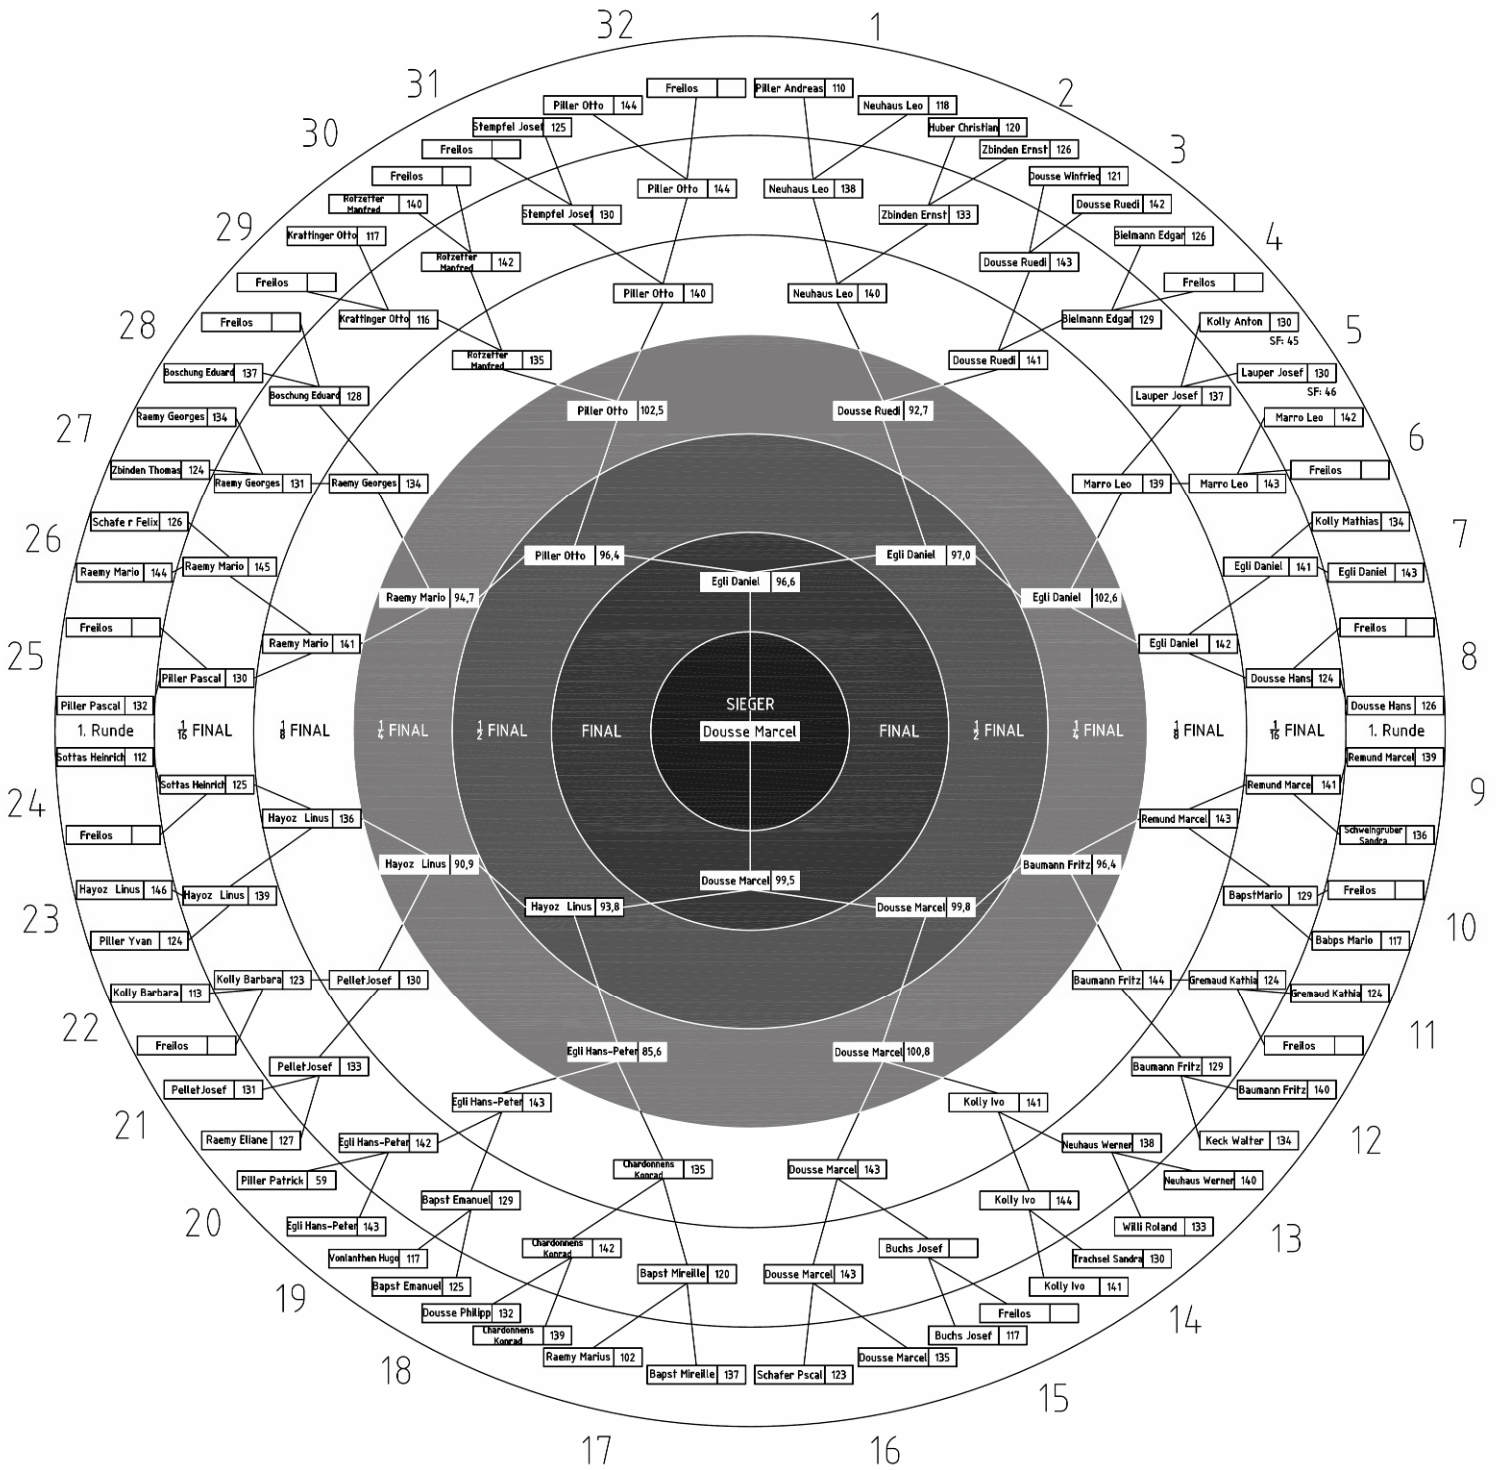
32 1
31 2
30 3
29 4
28 5
27 6
26 7
25 8
24 9
23 10
22 11
21 12
20 13
19 14
18 15
17 16

Freilos
Piller Andreas 110
Piller Otto 144
Neuhaus Leo 118
Stempfel Josef 125
Huber Christian 120
Freilos
Zbinden Ernst 126
Freilos
Dousse Winfried 121
Rotzetter Manfred 140
Dousse Ruedi 142
Krattinger Otto 117
Bielmann Edgar 126
Freilos
Freilos
Freilos
Kolly Anton 130
SF: 45
Boschung Eduard 137
Lauper Josef 130
SF: 46
Raemy Georges 134
Marro Leo 142
Zbinden Thomas 124
Freilos
Schafe r Felix 126
Kolly Mathias 134
Raemy Mario 144
Egli Daniel 143
Freilos
Freilos
Piller Pascal 132
Dousse Hans 126
Sottas Heinrich 112
Remund Marcel 139
Freilos
Schweingruber Sandra 136
Hayoz Linus 146
Freilos
Piller Yvan 124
Babps Mario 117
Kolly Barbara 113
Gremaud Kathia 124
Freilos
Freilos
Pellet Josef 131
Baumann Fritz 140
Raemy Eliane 127
Keck Walter 134
Piller Patrick 59
Neuhaus Werner 140
Egli Hans-Peter 143
Willi Roland 133
Vonlanthen Hugo 117
Trachsel Sandra 130
Bapst Emanuel 125
Kolly Ivo 141
Dousse Philipp 132
Freilos
Chardonnens Konrad 139
Buchs Josef 117
Raemy Marius 102
Dousse Marcel 135
Bapst Mireille 137
Schafer Pscal 123

1. Runde
$\frac{1}{16}$ FINAL
$\frac{1}{8}$ FINAL
$\frac{1}{4}$ FINAL
$\frac{1}{2}$ FINAL
FINAL
SIEGER
Dousse Marcel
FINAL
$\frac{1}{2}$ FINAL
$\frac{1}{4}$ FINAL
$\frac{1}{8}$ FINAL
$\frac{1}{16}$ FINAL
1. Runde

Piller Otto 144
Neuhaus Leo 138
Stempfel Josef 130
Zbinden Ernst 133
Rotzetter Manfred 142
Dousse Ruedi 143
Krattinger Otto 116
Bielmann Edgar 129
Boschung Eduard 128
Lauper Josef 137
Raemy Georges 131
Marro Leo 143
Raemy Mario 145
Egli Daniel 141
Piller Pascal 130
Dousse Hans 124
Sottas Heinrich 125
Remund Marcel 141
Hayoz Linus 139
BapstMario 129
Kolly Barbara 123
Gremaud Kathia 124
Pellet Josef 133
Baumann Fritz 129
Egli Hans-Peter 142
Neuhaus Werner 138
Bapst Emanuel 129
Kolly Ivo 144
Chardonnens Konrad 142
Buchs Josef
Bapst Mireille 120
Dousse Marcel 143

Piller Otto 140
Neuhaus Leo 140
Rotzetter Manfred 135
Dousse Ruedi 141
Raemy Georges 134
Marro Leo 139
Raemy Mario 141
Egli Daniel 142
Hayoz Linus 136
Remund Marcel 143
Pellet Josef 130
Baumann Fritz 144
Egli Hans-Peter 143
Kolly Ivo 141
Chardonnens Konrad 135
Dousse Marcel 143

Piller Otto 102,5
Dousse Ruedi 92,7
Raemy Mario 94,7
Egli Daniel 102,6
Hayoz Linus 90,9
Baumann Fritz 96,4
Egli Hans-Peter 85,6
Dousse Marcel 100,8

Piller Otto 96,4
Egli Daniel 97,0
Hayoz Linus 93,8
Dousse Marcel 99,8

Egli Daniel 96,6
Dousse Marcel 99,5